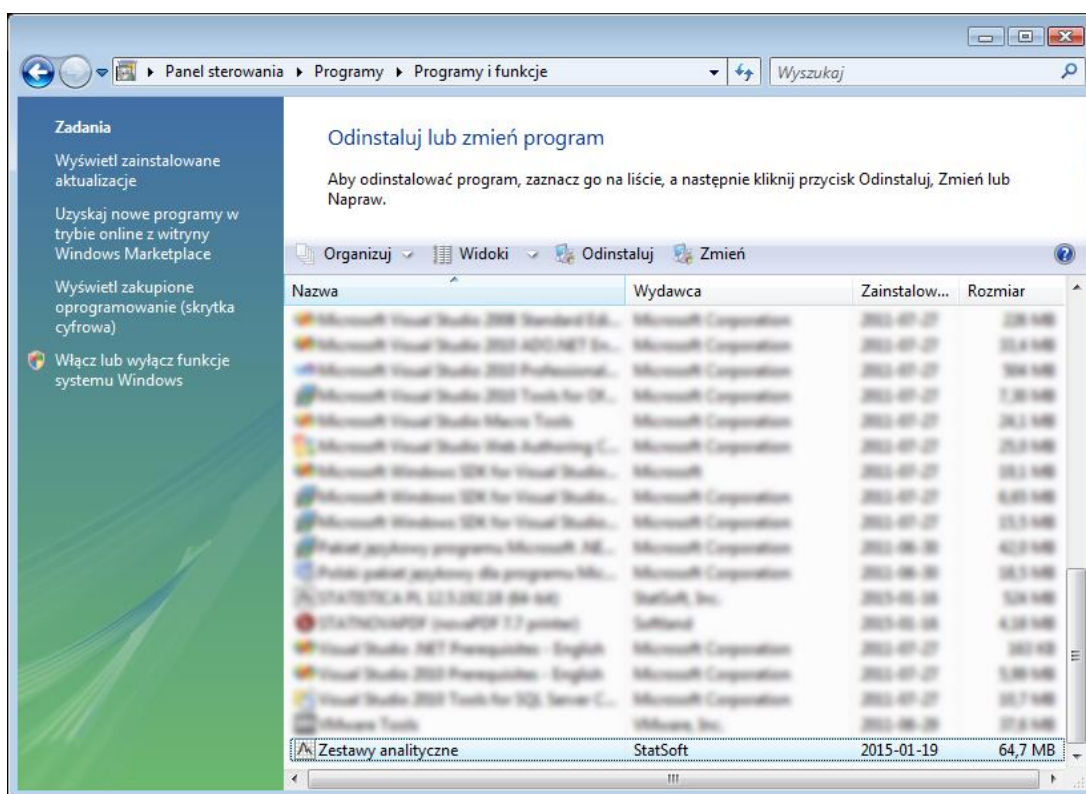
Panel sterowania ▸ Programy ▸ Programy i funkcje

Wyszukaj

Zadania

Wyświetl zainstalowane aktualizacje

Uzyskaj nowe programy w trybie online z witryny Windows Marketplace

Wyświetl zakupione oprogramowanie (skrytka cyfrowa)

Włącz lub wyłącz funkcje systemu Windows

Odinstaluj lub zmień program

Aby odinstalować program, zaznacz go na liście, a następnie kliknij przycisk Odinstaluj, Zmień lub Napraw.

Organizuj Widoki Odinstaluj Zmień

| Nazwa | Wydawca | Zainstalow... | Rozmiar |
|---|---|---|---|
| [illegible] | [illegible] | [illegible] | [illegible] |
| Zestawy analityczne | StatSoft | 2015-01-19 | 64,7 MB |